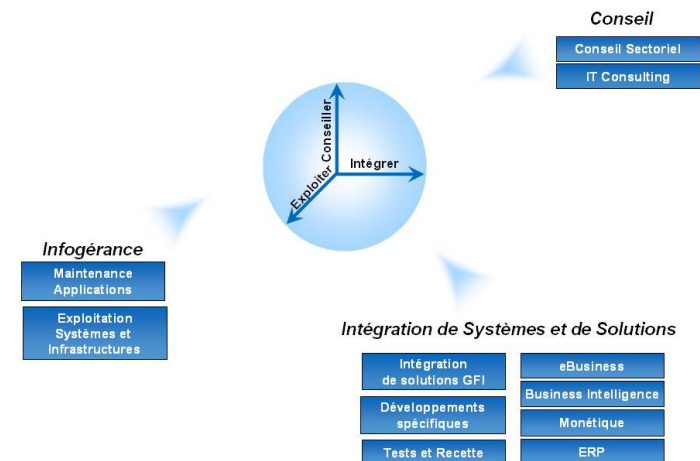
Conseil

Conseil Sectoriel

IT Consulting

Conseiller

Intégrer

Exploiter

Infogérance

Maintenance Applications

Exploitation Systèmes et Infrastructures

Intégration de Systèmes et de Solutions

Intégration de solutions GFI

Développements spécifiques

Tests et Recette

eBusiness

Business Intelligence

Monétique

ERP